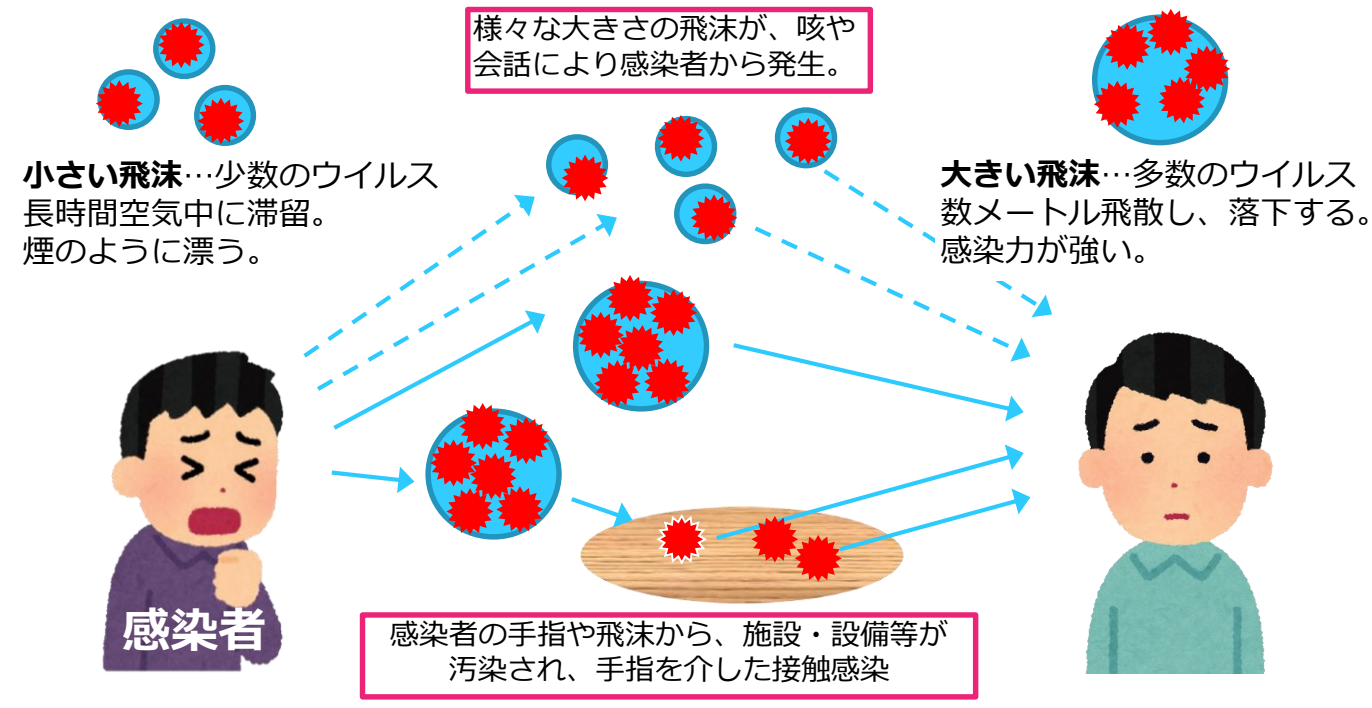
様々な大きさの飛沫が、咳や会話により感染者から発生。

小さい飛沫…少数のウイルス
長時間空気中に滞留。
煙のように漂う。

大きい飛沫…多数のウイルス
数メートル飛散し、落下する。
感染力が強い。

感染者

感染者の手指や飛沫から、施設・設備等が汚染され、手指を介した接触感染